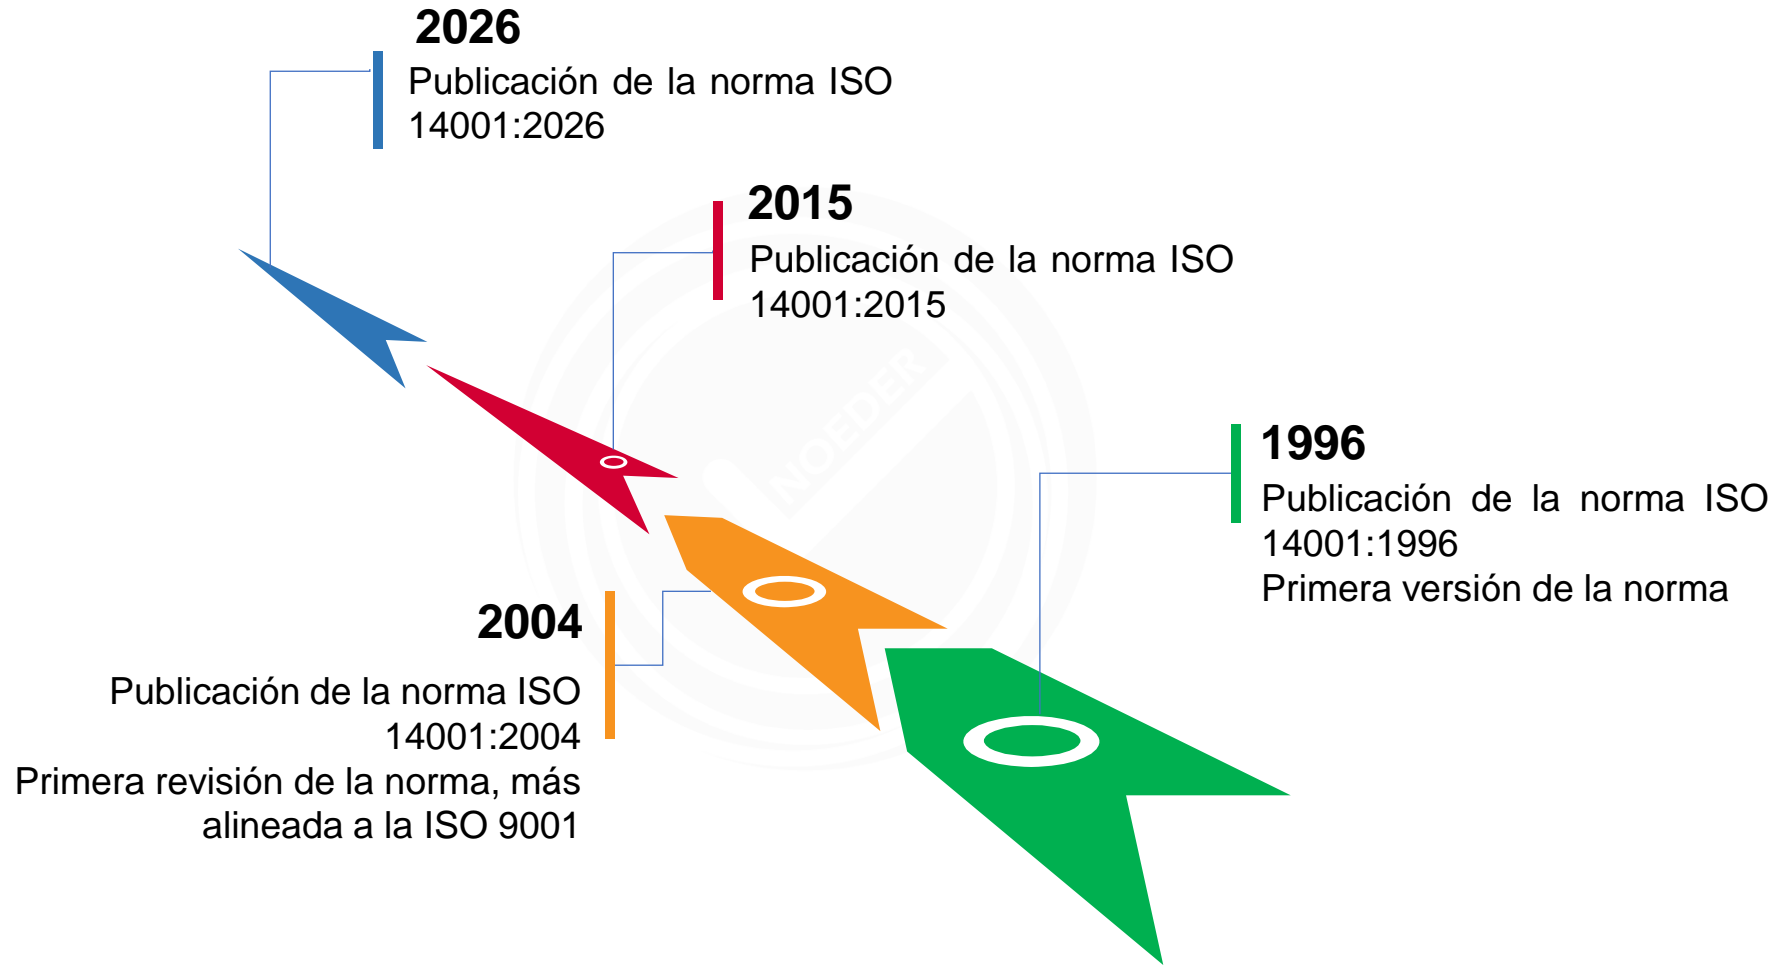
2026

Publicación de la norma ISO 14001:2026

2015

Publicación de la norma ISO 14001:2015

NOEDER

1996

Publicación de la norma ISO 14001:1996
Primera versión de la norma

2004

Publicación de la norma ISO 14001:2004
Primera revisión de la norma, más alineada a la ISO 9001